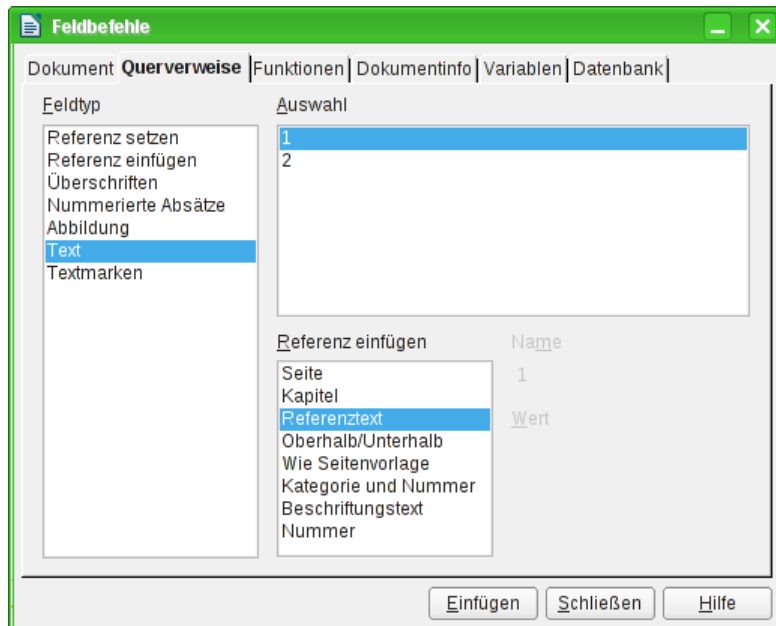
Feldbefehle

Dokument | Querverweise | Funktionen | Dokumentinfo | Variablen | Datenbank

Feldtyp

Referenz setzen
Referenz einfügen
Überschriften
Nummerierte Absätze
Abbildung
Text
Textmarken

Auswahl

1
2

Referenz einfügen

Seite
Kapitel
Referenztext
Oberhalb/Unterhalb
Wie Seitenvorlage
Kategorie und Nummer
Beschriftungstext
Nummer

Name

1

Wert

Einfügen | Schließen | Hilfe